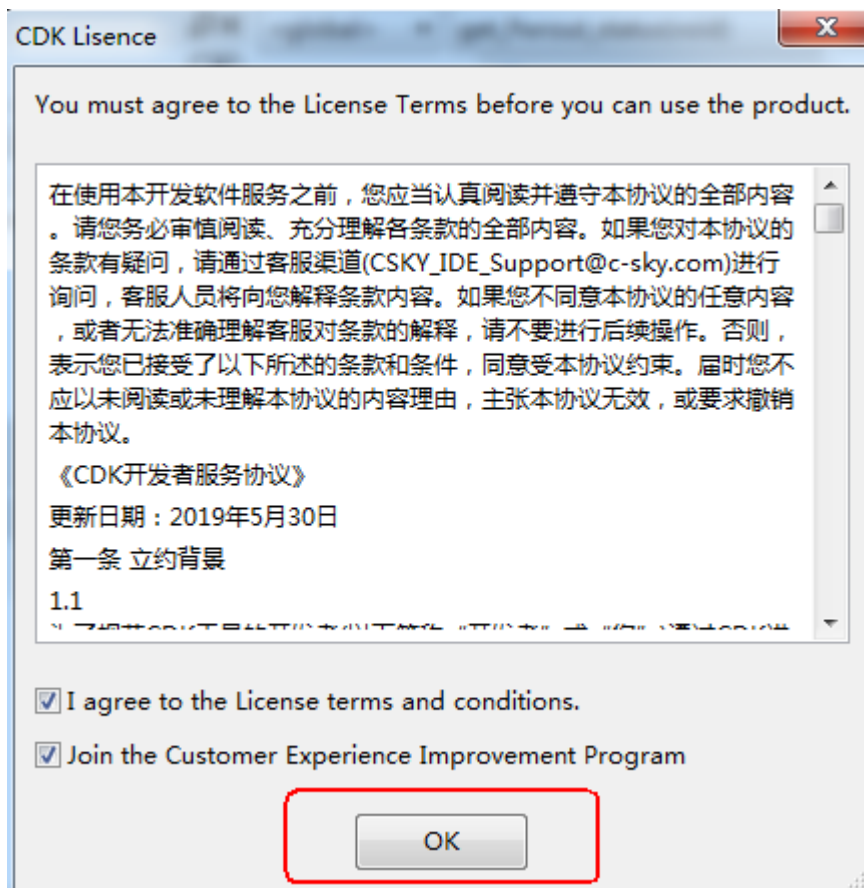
CDK Lisence

You must agree to the License Terms before you can use the product.

在使用本开发软件服务之前，您应当认真阅读并遵守本协议的全部内容。请您务必审慎阅读、充分理解各条款的全部内容。如果您对本协议的条款有疑问，请通过客服渠道(CSKY_IDE_Support@c-sky.com)进行询问，客服人员将向您解释条款内容。如果您不同意本协议的任意内容，或者无法准确理解客服对条款的解释，请不要进行后续操作。否则，表示您已接受了以下所述的条款和条件，同意受本协议约束。届时您不应以未阅读或未理解本协议的内容理由，主张本协议无效，或要求撤销本协议。

《CDK开发者服务协议》

更新日期：2019年5月30日

第一条 立约背景

1.1

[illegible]

I agree to the License terms and conditions.

Join the Customer Experience Improvement Program

OK